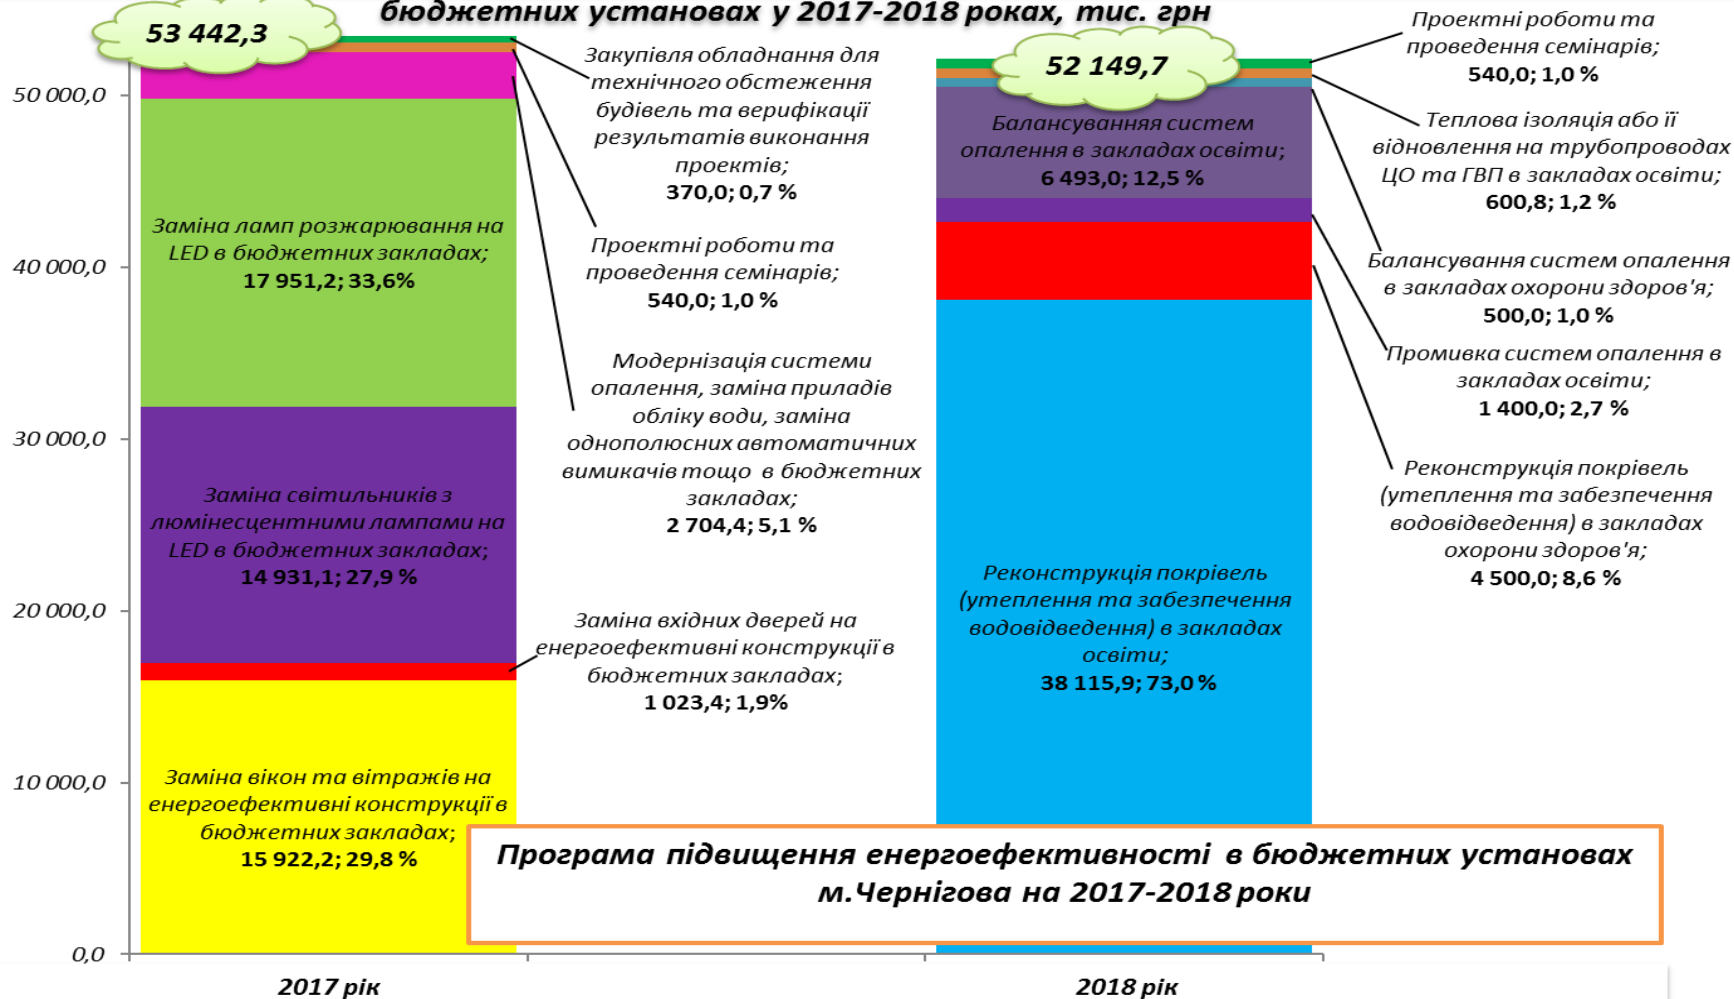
бюджетних установах у 2017-2018 роках, тис. грн

53 442,3

52 149,7

50 000,0
40 000,0
30 000,0
20 000,0
10 000,0
0,0

Закупівля обладнання для технічного обстеження будівель та верифікації результатів виконання проектів;
370,0; 0,7 %

Заміна ламп розжарювання на LED в бюджетних закладах;
17 951,2; 33,6%

Проектні роботи та проведення семінарів;
540,0; 1,0 %

Модернізація системи опалення, заміна приладів обліку води, заміна однополюсних автоматичних вимикачів тощо в бюджетних закладах;
2 704,4; 5,1 %

Заміна світильників з люмінесцентними лампами на LED в бюджетних закладах;
14 931,1; 27,9 %

Заміна вхідних дверей на енергоефективні конструкції в бюджетних закладах;
1 023,4; 1,9%

Заміна вікон та вітражів на енергоефективні конструкції в бюджетних закладах;
15 922,2; 29,8 %

Проектні роботи та проведення семінарів;
540,0; 1,0 %

Балансування систем опалення в закладах освіти;
6 493,0; 12,5 %

Теплова ізоляція або її відновлення на трубопроводах ЦО та ГВП в закладах освіти;
600,8; 1,2 %

Балансування систем опалення в закладах охорони здоров'я;
500,0; 1,0 %

Промивка систем опалення в закладах освіти;
1 400,0; 2,7 %

Реконструкція покрівель (утеплення та забезпечення водовідведення) в закладах охорони здоров'я;
4 500,0; 8,6 %

Реконструкція покрівель (утеплення та забезпечення водовідведення) в закладах освіти;
38 115,9; 73,0 %

Програма підвищення енергоефективності в бюджетних установах м.Чернігова на 2017-2018 роки

2017 рік
2018 рік